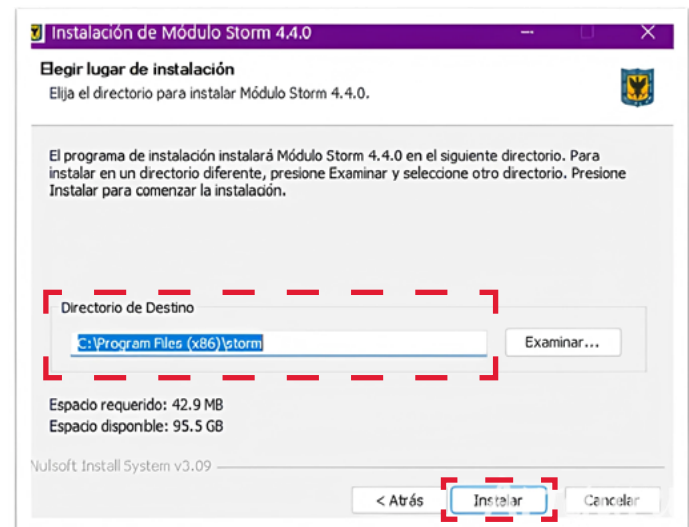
Instalación de Módulo Storm 4.4.0

Elegir lugar de instalación
Elija el directorio para instalar Módulo Storm 4.4.0.

El programa de instalación instalará Módulo Storm 4.4.0 en el siguiente directorio. Para instalar en un directorio diferente, presione Examinar y seleccione otro directorio. Presione Instalar para comenzar la instalación.

Directorio de Destino

C:\Program Files (x86)\storm

Examinar...

Espacio requerido: 42.9 MB
Espacio disponible: 95.5 GB

Nullsoft Install System v3.09

< Atrás

Instalar

Cancelar